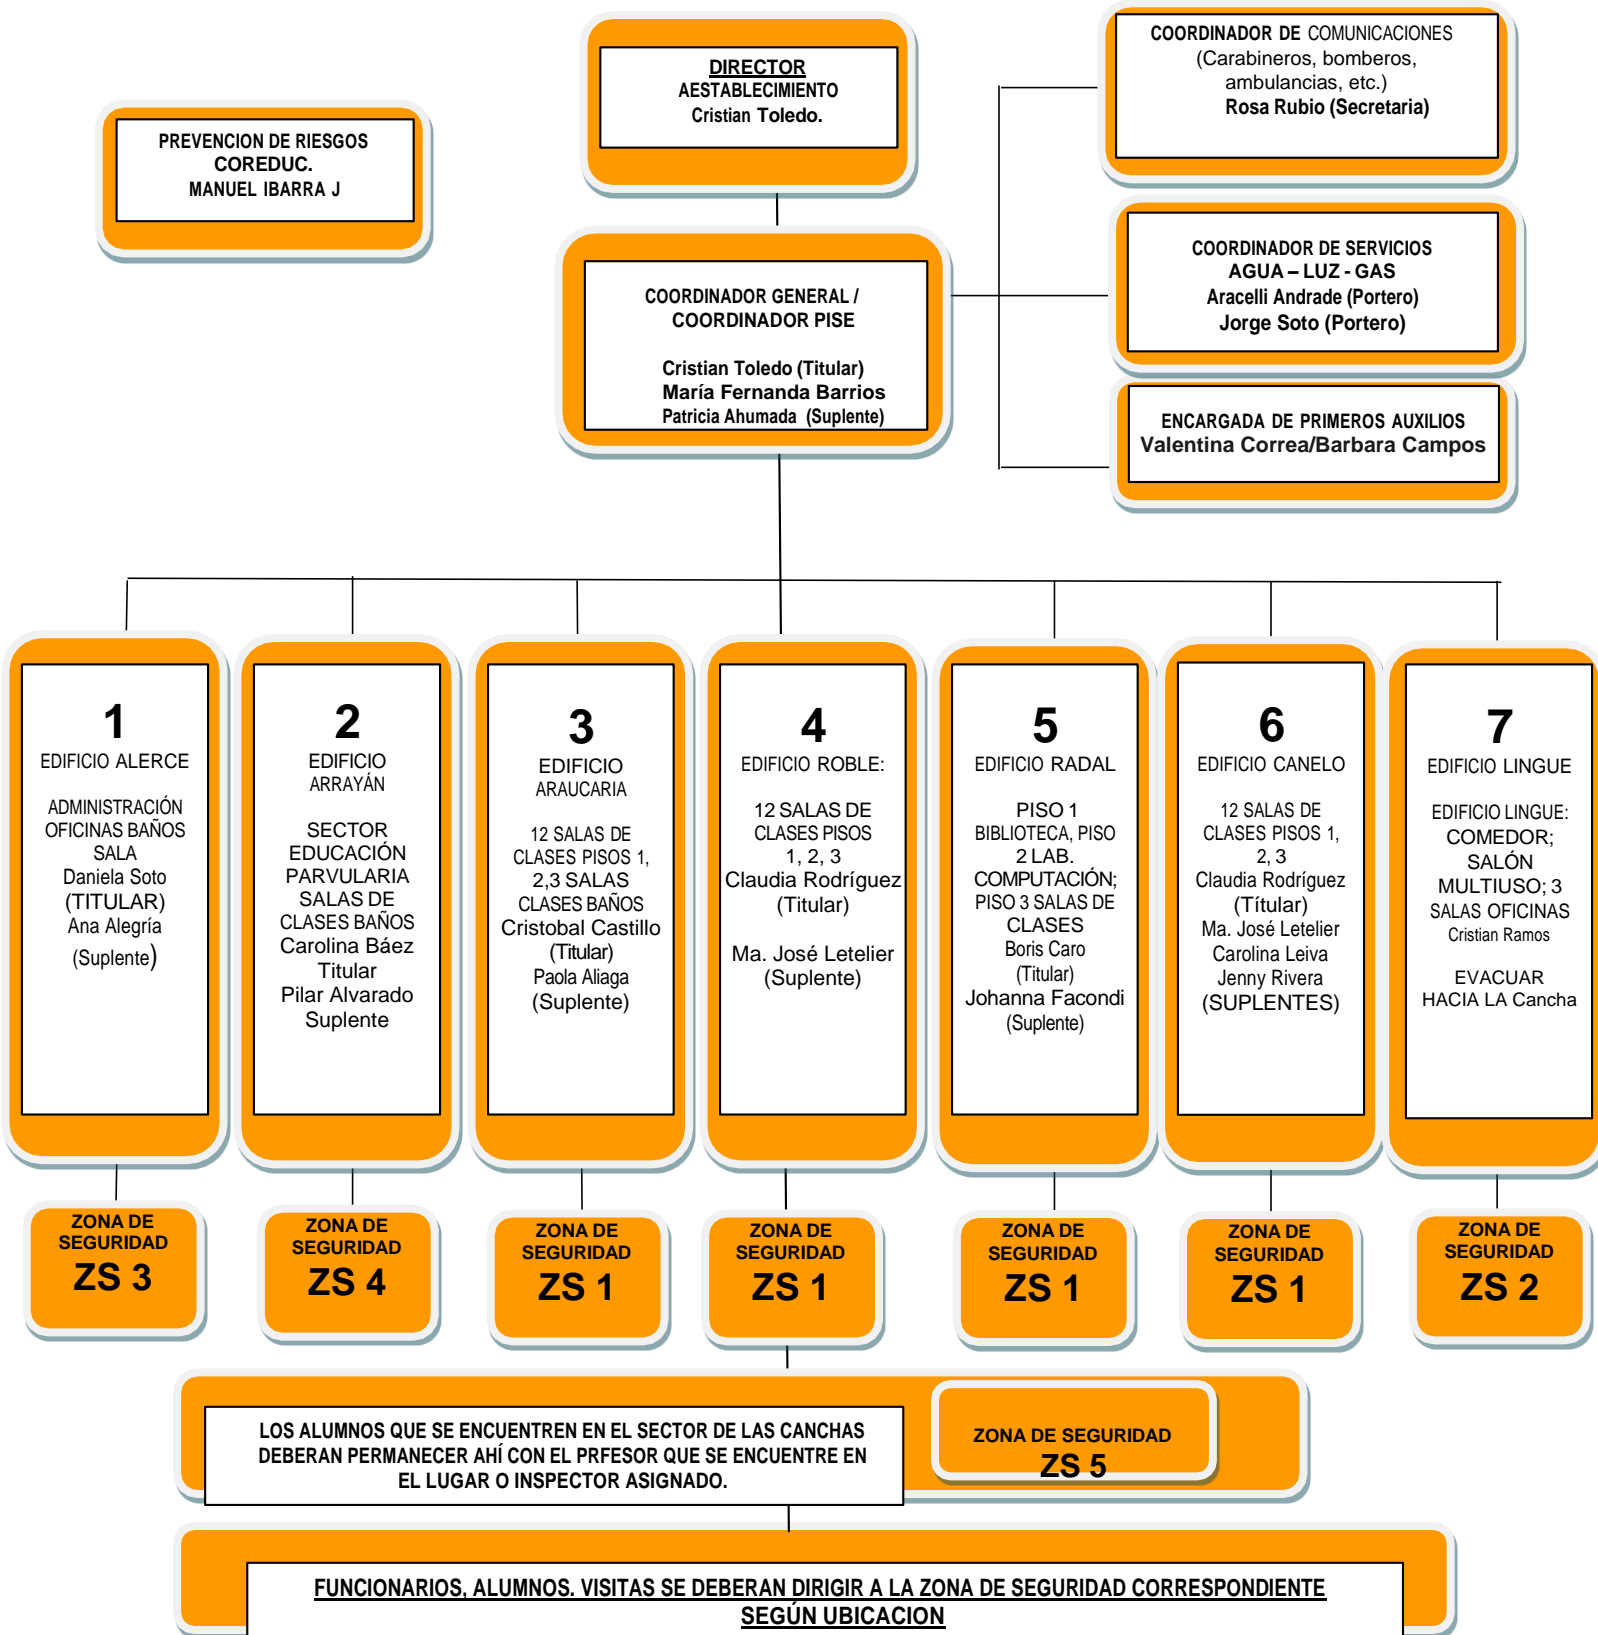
PREVENCION DE RIESGOS
COREDUC.
MANUEL IBARRA J

DIRECTOR
AESTABLECIMIENTO
Cristian Toledo.

COORDINADOR DE COMUNICACIONES
(Carabineros, bomberos, ambulancias, etc.)
Rosa Rubio (Secretaria)

COORDINADOR GENERAL / COORDINADOR PISE

Cristian Toledo (Titular)
María Fernanda Barrios
Patricia Ahumada (Suplente)

COORDINADOR DE SERVICIOS
AGUA – LUZ - GAS
Aracelli Andrade (Portero)
Jorge Soto (Portero)

ENCARGADA DE PRIMEROS AUXILIOS
Valentina Correa/Barbara Campos

1
EDIFICIO ALERCE
ADMINISTRACIÓN OFICINAS BAÑOS SALA
Daniela Soto (TITULAR)
Ana Alegría
(Suplente)

2
EDIFICIO ARRAYÁN
SECTOR EDUCACIÓN PARVULARIA SALAS DE CLASES BAÑOS
Carolina Báez
Titular
Pilar Alvarado
Suplente

3
EDIFICIO ARAUCARIA
12 SALAS DE CLASES PISOS 1, 2,3 SALAS CLASES BAÑOS
Cristobal Castillo
(Titular)
Paola Aliaga
(Suplente)

4
EDIFICIO ROBLE:
12 SALAS DE CLASES PISOS 1, 2, 3
Claudia Rodríguez
(Titular)

Ma. José Letelier
(Suplente)

5
EDIFICIO RADAL
PISO 1 BIBLIOTECA, PISO 2 LAB. COMPUTACIÓN; PISO 3 SALAS DE CLASES
Boris Caro
(Titular)
Johanna Facondi
(Suplente)

6
EDIFICIO CANELO
12 SALAS DE CLASES PISOS 1, 2, 3
Claudia Rodríguez
(Títular)
Ma. José Letelier
Carolina Leiva
Jenny Rivera
(SUPLENTES)

7
EDIFICIO LINGUE
EDIFICIO LINGUE: COMEDOR; SALÓN MULTIUSO; 3 SALAS OFICINAS
Cristian Ramos

EVACUAR HACIA LA Cancha

ZONA DE SEGURIDAD
ZS 3

ZONA DE SEGURIDAD
ZS 4

ZONA DE SEGURIDAD
ZS 1

ZONA DE SEGURIDAD
ZS 1

ZONA DE SEGURIDAD
ZS 1

ZONA DE SEGURIDAD
ZS 1

ZONA DE SEGURIDAD
ZS 2

LOS ALUMNOS QUE SE ENCUENTREN EN EL SECTOR DE LAS CANCHAS DEBERAN PERMANECER AHÍ CON EL PRFESOR QUE SE ENCUENTRE EN EL LUGAR O INSPECTOR ASIGNADO.

ZONA DE SEGURIDAD
ZS 5

FUNCIONARIOS, ALUMNOS. VISITAS SE DEBERAN DIRIGIR A LA ZONA DE SEGURIDAD CORRESPONDIENTE SEGÚN UBICACION